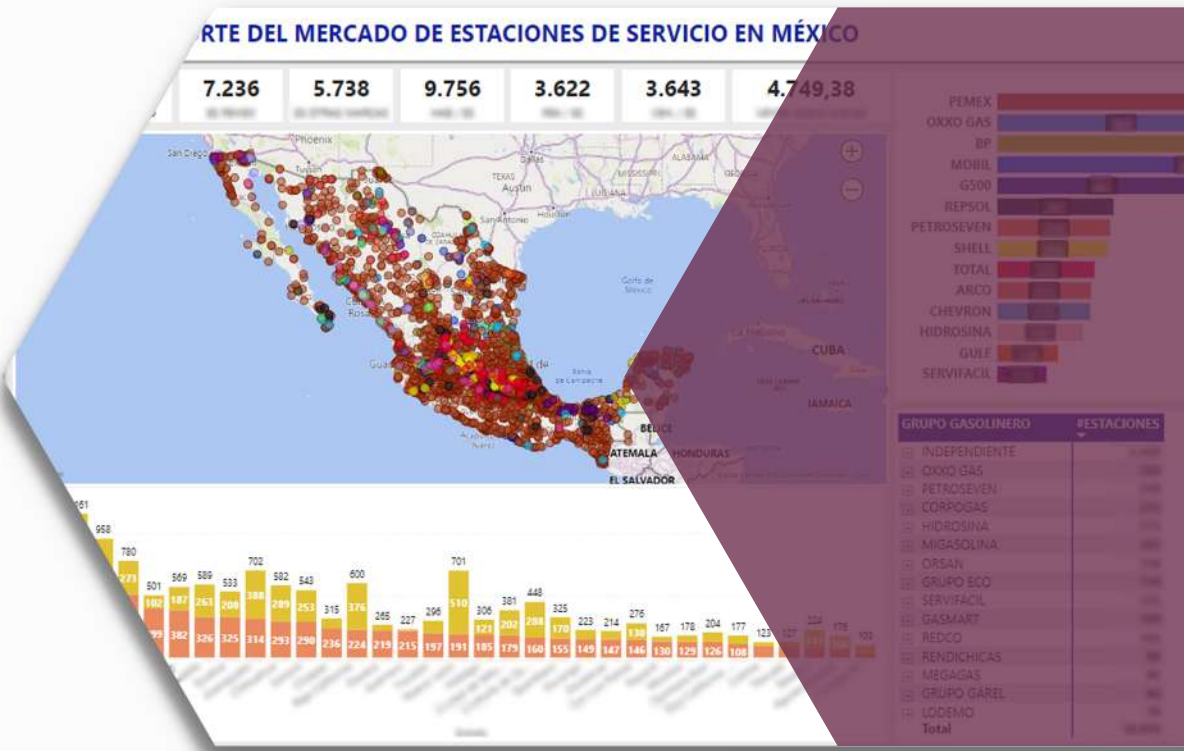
RTE DEL MERCADO DE ESTACIONES DE SERVICIO EN MÉXICO

7.236 | 5.738 | 9.756 | 3.622 | 3.643 | 4.749,38

Phoenix
San Diego
TEXAS
Austin
San Antonio
Houston
Dallas
ALABAMA
MISSISSIPPI
LUISIANA
Golfo de México
CUBA
JAMAICA
BELICE
GUATEMALA
HONDURAS
EL SALVADOR

PEMEX
OXXO GAS
BP
MOBIL
G500
REPSOL
PETROSEVEN
SHELL
TOTAL
ARCO
CHEVRON
HIDROSINA
GULF
SERVIFACIL

| GRUPO GASOLINERO | #ESTACIONES |
|---|---|
| INDEPENDIENTE | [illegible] |
| OXXO GAS | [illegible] |
| PETROSEVEN | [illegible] |
| CORPOGAS | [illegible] |
| HIDROSINA | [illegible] |
| MIGASOLINA | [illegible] |
| ORSAN | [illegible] |
| GRUPO ECO | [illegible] |
| SERVIFACIL | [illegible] |
| GASMART | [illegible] |
| REDCO | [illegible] |
| RENDICHICAS | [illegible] |
| MEGAGAS | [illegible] |
| GRUPO GAREL | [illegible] |
| LODEMO | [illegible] |
| Total | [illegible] |

161 958 780 501 569 589 533 702 582 543 315 600 265 227 296 701 306 381 448 325 223 214 276 167 178 204 177 123 127 224 176 103

273 102 187 263 208 388 289 253 376 510 121 202 288 170 138

399 382 326 325 314 293 290 236 224 219 215 197 191 185 179 160 155 149 147 146 130 129 126 108